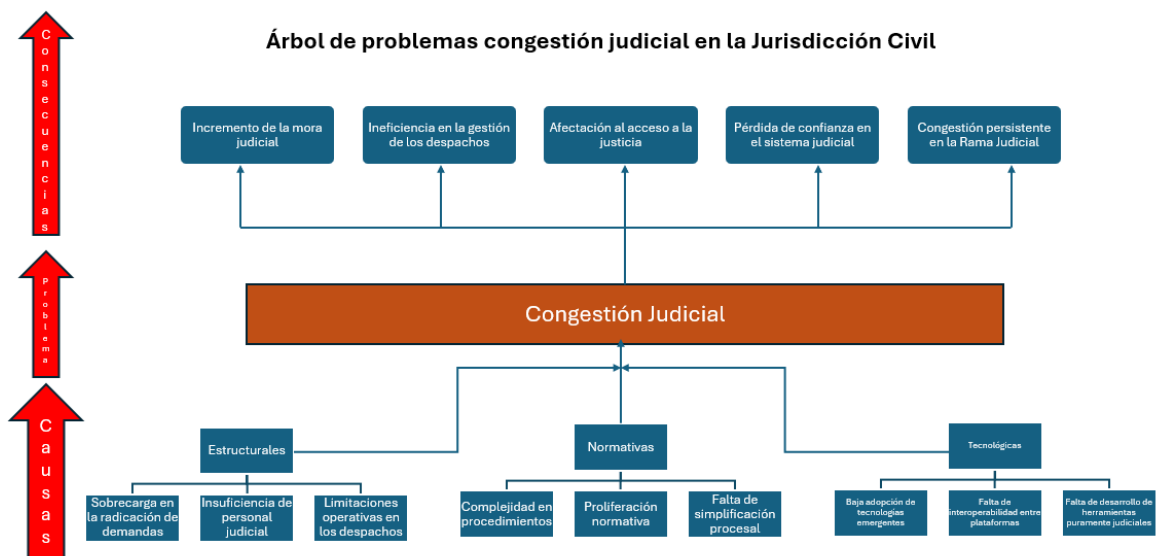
Consecuencias

Problema

Causas

Árbol de problemas congestión judicial en la Jurisdicción Civil

Incremento de la mora judicial

Ineficiencia en la gestión de los despachos

Afectación al acceso a la justicia

Pérdida de confianza en el sistema judicial

Congestión persistente en la Rama Judicial

Congestión Judicial

Estructurales

Normativas

Tecnológicas

Sobrecarga en la radicación de demandas

Insuficiencia de personal judicial

Limitaciones operativas en los despachos

Complejidad en procedimientos

Proliferación normativa

Falta de simplificación procesal

Baja adopción de tecnologías emergentes

Falta de interoperabilidad entre plataformas

Falta de desarrollo de herramientas puramente judiciales